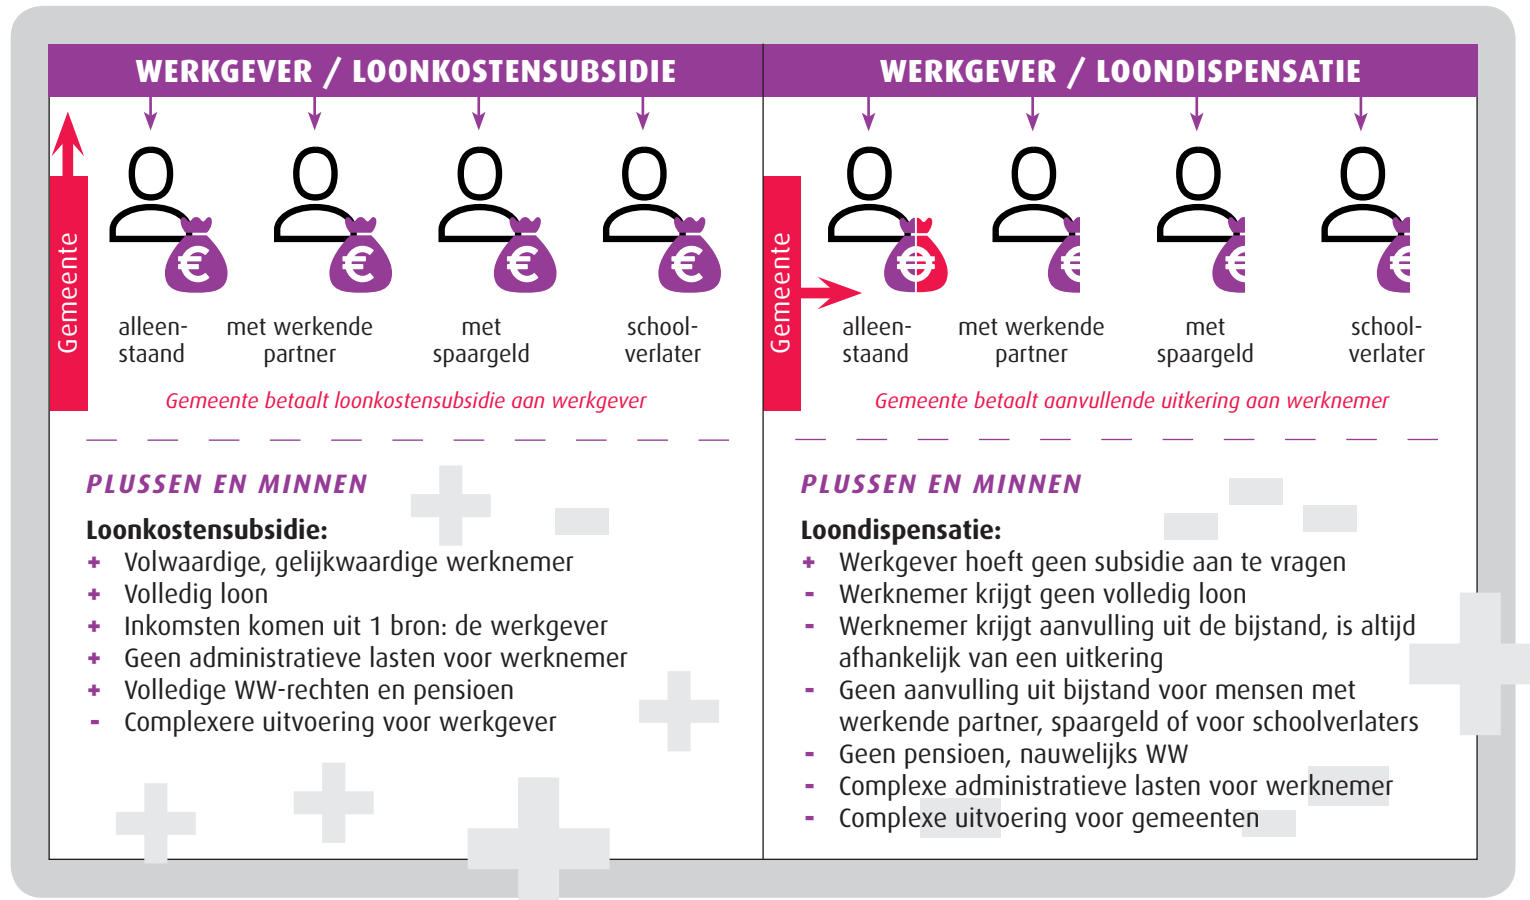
WERKGEVER / LOONKOSTENSUBSIDIE

Gemeente

alleenstaand

met werkende partner

met spaargeld

schoolverlater

Gemeente betaalt loonkostensubsidie aan werkgever

PLUSSEN EN MINNEN

Loonkostensubsidie:
+ Volwaardige, gelijkwaardige werknemer
+ Volledig loon
+ Inkomsten komen uit 1 bron: de werkgever
+ Geen administratieve lasten voor werknemer
+ Volledige WW-rechten en pensioen
- Complexere uitvoering voor werkgever

WERKGEVER / LOONDISPENSATIE

Gemeente

alleenstaand

met werkende partner

met spaargeld

schoolverlater

Gemeente betaalt aanvullende uitkering aan werknemer

PLUSSEN EN MINNEN

Loondispensatie:
+ Werkgever hoeft geen subsidie aan te vragen
- Werknemer krijgt geen volledig loon
- Werknemer krijgt aanvulling uit de bijstand, is altijd afhankelijk van een uitkering
- Geen aanvulling uit bijstand voor mensen met werkende partner, spaargeld of voor schoolverlaters
- Geen pensioen, nauwelijks WW
- Complexe administratieve lasten voor werknemer
- Complexe uitvoering voor gemeenten